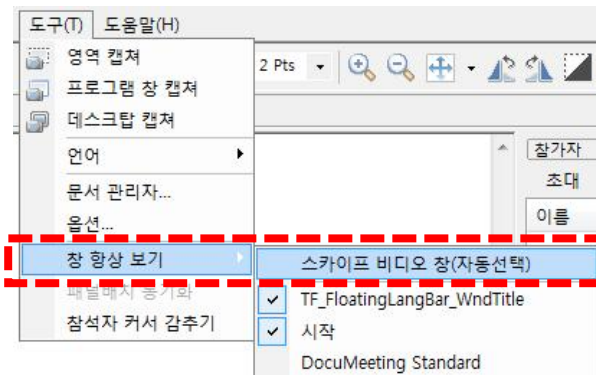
도구(T) 도움말(H)
영역 캡쳐
프로그램 창 캡쳐
데스크탑 캡쳐
언어
문서 관리자...
옵션...
창 항상 보기
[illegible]
참석자 커서 감추기
2 Pts
참가자
초대
이름
스카이프 비디오 창(자동선택)
TF_FloatingLangBar_WndTitle
시작
DocuMeeting Standard